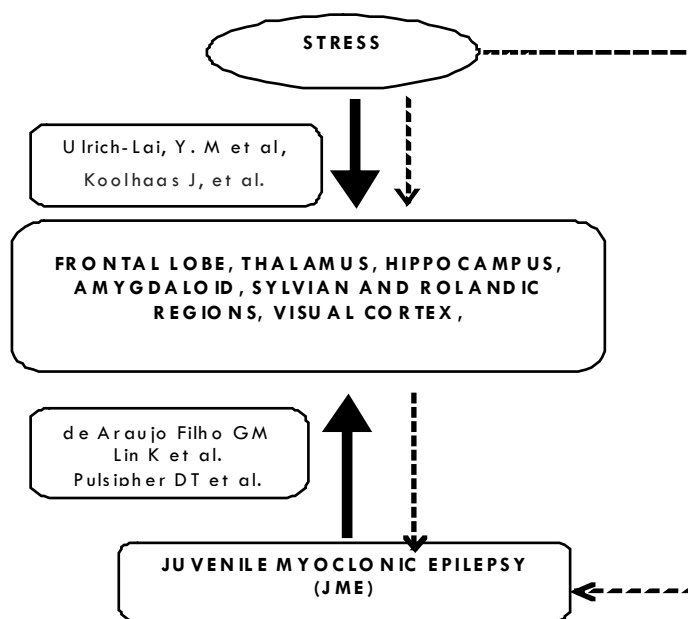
STRESS

Ulrich-Lai, Y. M et al,
Koolhaas J, et al.

FRONTAL LOBE, THALAMUS, HIPPOCAMPUS, AMYGDALOID, SYLVIAN AND ROLANDIC REGIONS, VISUAL CORTEX,

de Araujo Filho GM
Lin K et al.
Pulsipher DT et al.

JUVENILE MYOCLONIC EPILEPSY (JME)